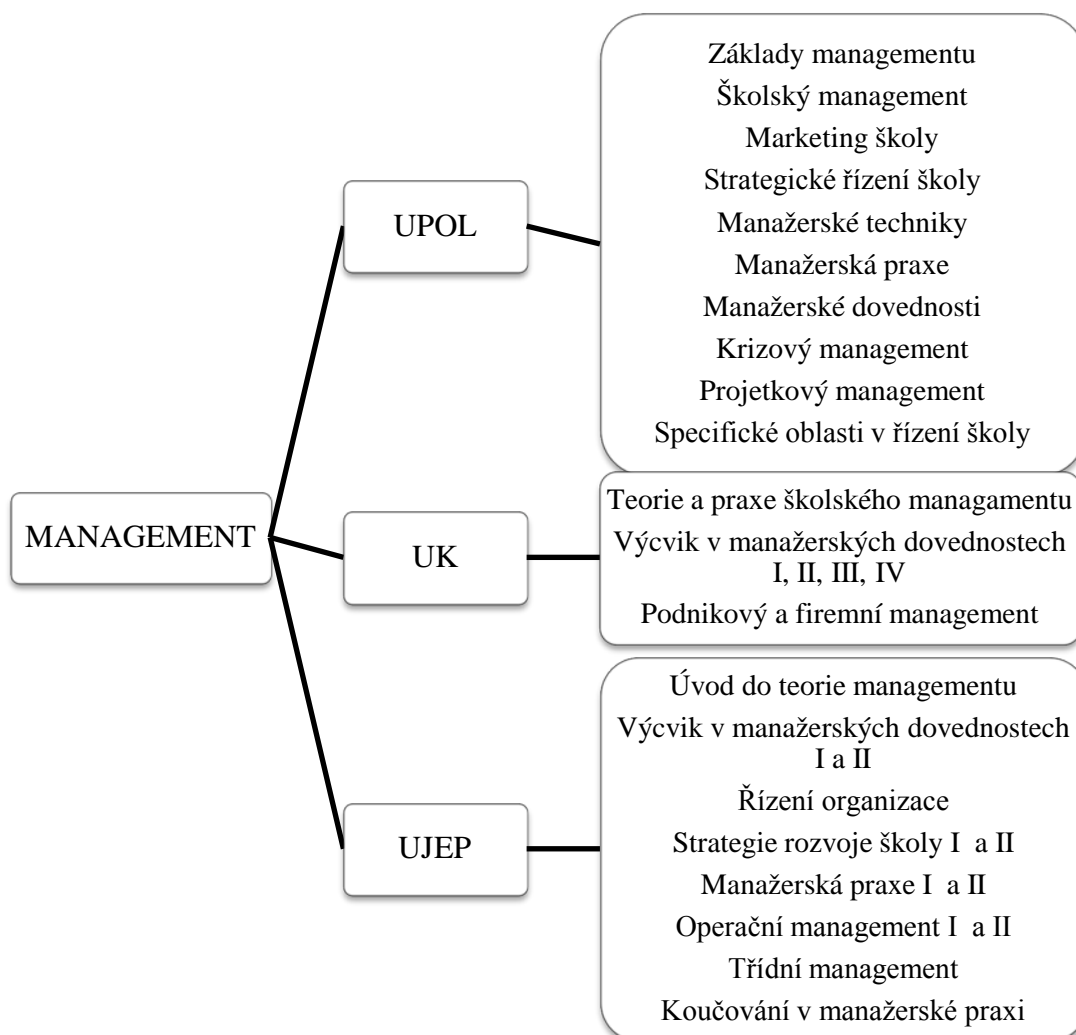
MANAGEMENT

UPOL

Základy managementu
Školský management
Marketing školy
Strategické řízení školy
Manažerské techniky
Manažerská praxe
Manažerské dovednosti
Krizový management
Projetkový management
Specifické oblasti v řízení školy

UK

Teorie a praxe školského managamentu
Výcvik v manažerských dovednostech I, II, III, IV
Podnikový a firemní management

UJEP

Úvod do teorie managementu
Výcvik v manažerských dovednostech I a II
Řízení organizace
Strategie rozvoje školy I a II
Manažerská praxe I a II
Operační management I a II
Třídní management
Koučování v manažerské praxi